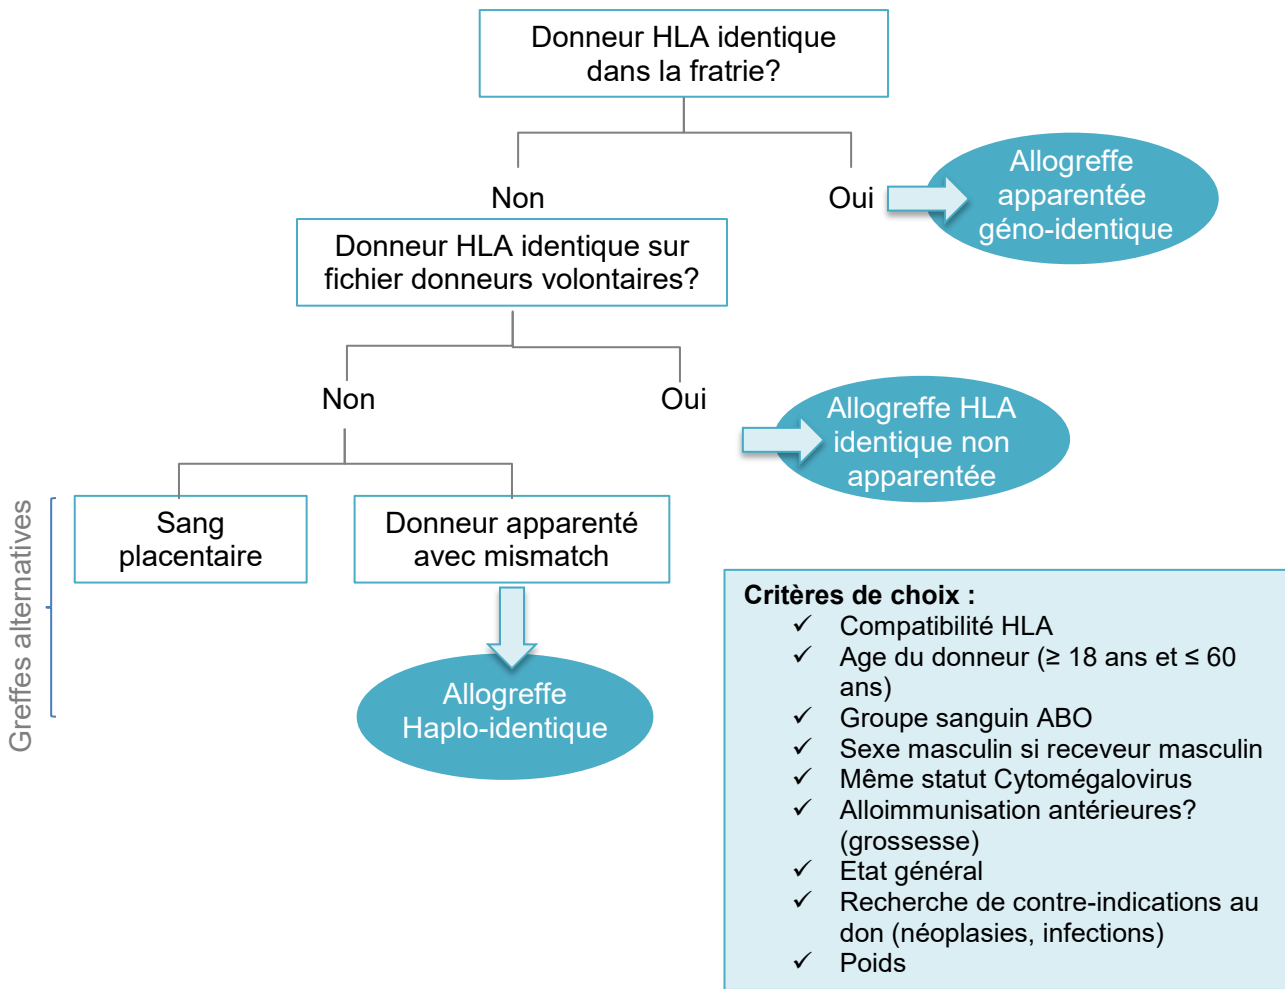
Donneur HLA identique dans la fratrie?

Non

Oui

Allogreffe apparentée géno-identique

Donneur HLA identique sur fichier donneurs volontaires?

Non

Oui

Allogreffe HLA identique non apparentée

Greffes alternatives

Sang placentaire

Donneur apparenté avec mismatch

Allogreffe Haplo-identique

Critères de choix :
✓ Compatibilité HLA
✓ Age du donneur (≥ 18 ans et ≤ 60 ans)
✓ Groupe sanguin ABO
✓ Sexe masculin si receveur masculin
✓ Même statut Cytomégalovirus
✓ Alloimmunisation antérieures? (grossesse)
✓ Etat général
✓ Recherche de contre-indications au don (néoplasies, infections)
✓ Poids